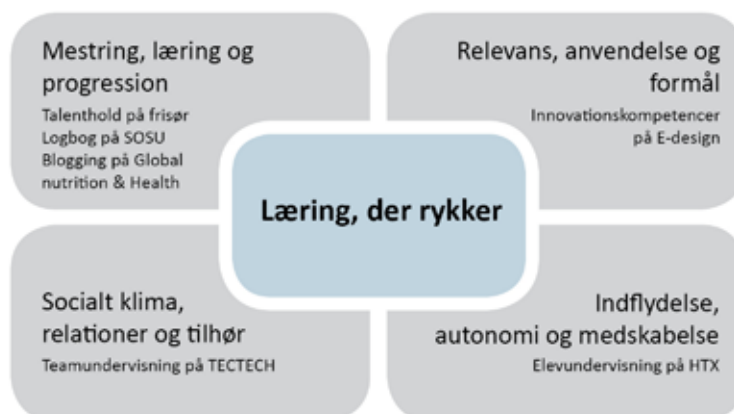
Mestring, læring og progression
Talenthold på frisør
Logbog på SOSU
Blogging på Global nutrition & Health

Relevans, anvendelse og formål
Innovationskompetencer på E-design

Læring, der rykker

Socialt klima, relationer og tilhør
Teamundervisning på TECTECH

Indflydelse, autonomi og medskabelse
Elevundervisning på HTX